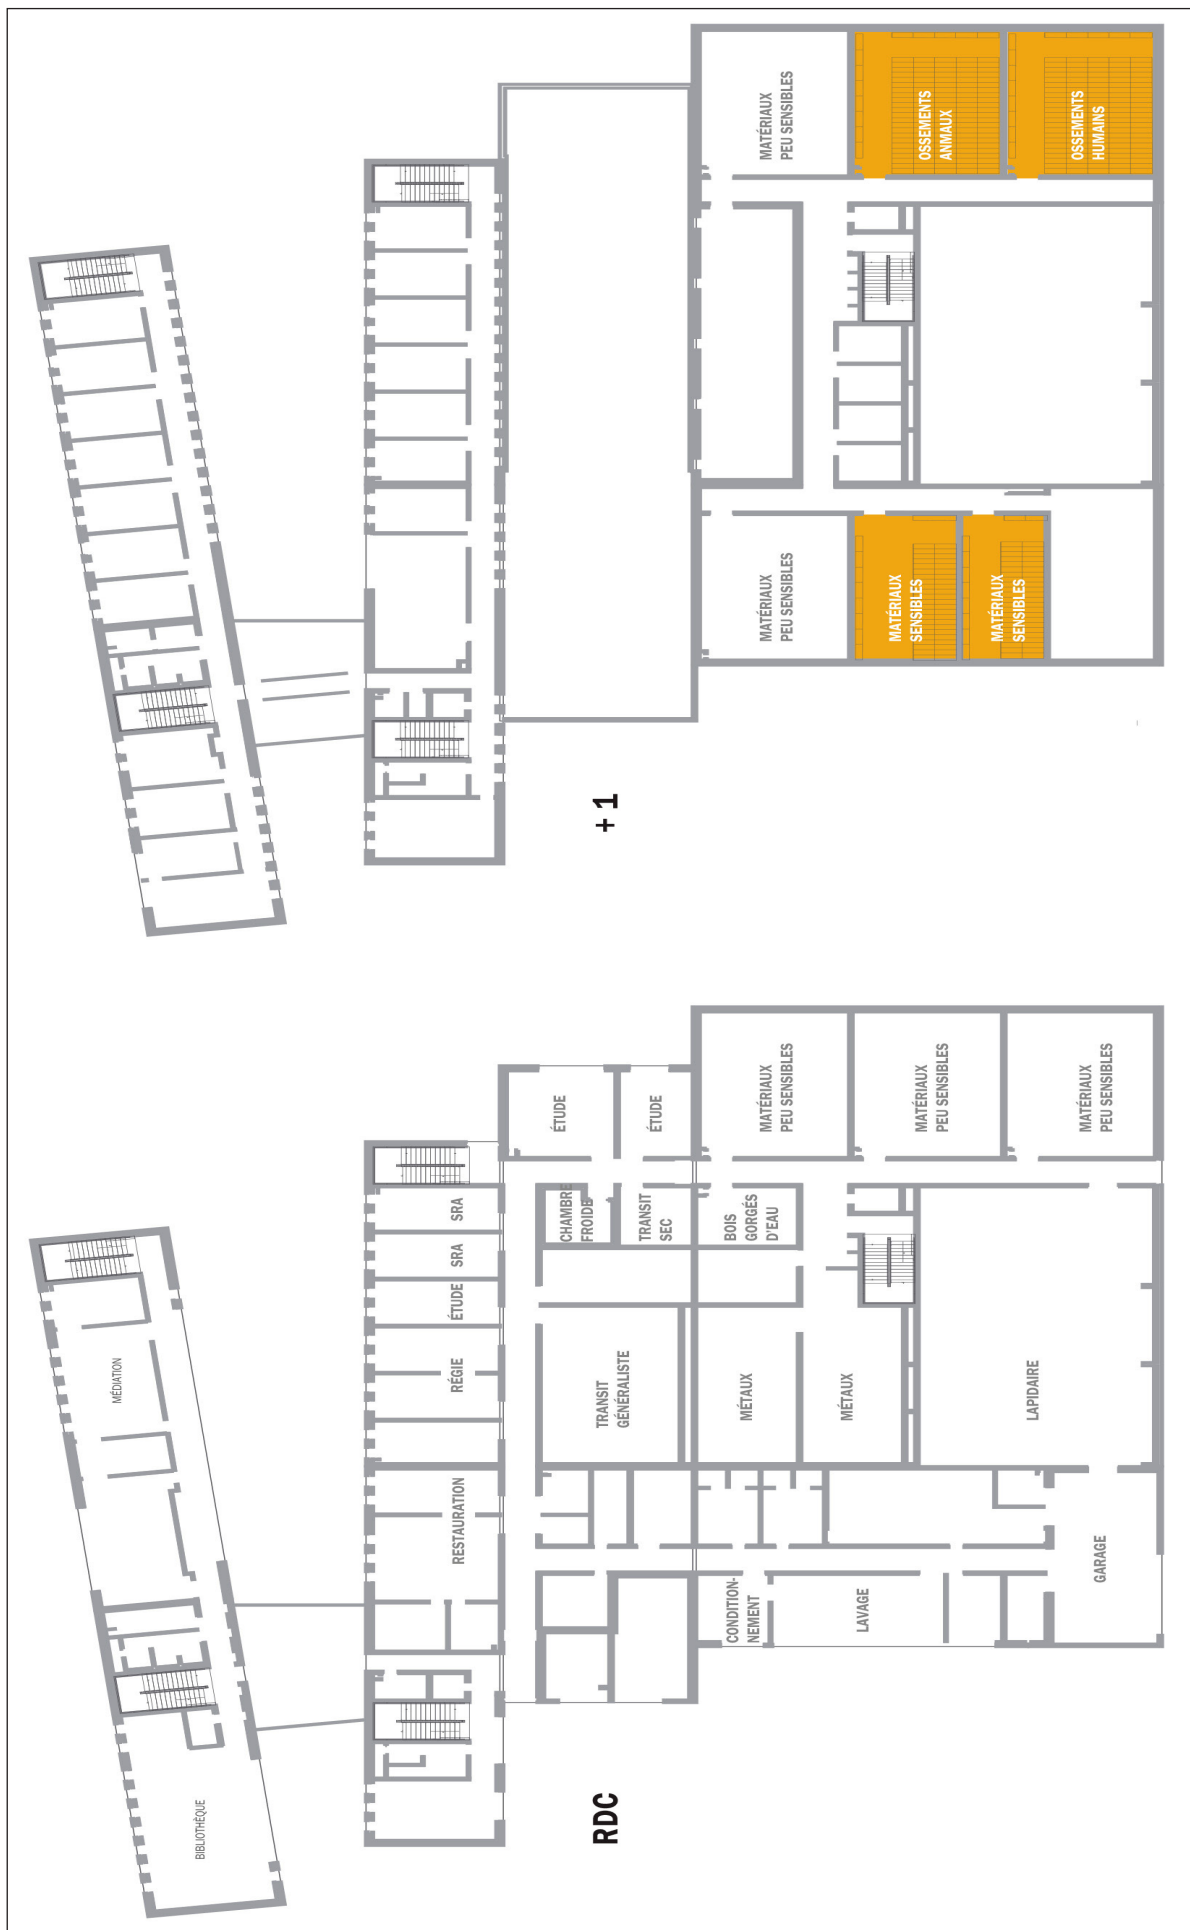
MATÉRIAUX PEU SENSIBLES

OSSEMENTS ANIMAUX

OSSEMENTS HUMAINS

MATÉRIAUX PEU SENSIBLES

MATÉRIAUX SENSIBLES

MATÉRIAUX SENSIBLES

+ 1

MÉDIATION

BIBLIOTHÈQUE

SRA

SRA

ÉTUDE

RÉGIE

RESTAURATION

ÉTUDE

ÉTUDE

CHAMBRE FROIDE

TRANSIT SEC

BOIS GORGÉS D'EAU

MATÉRIAUX PEU SENSIBLES

MATÉRIAUX PEU SENSIBLES

MATÉRIAUX PEU SENSIBLES

TRANSIT GÉNÉRALISTE

MÉTAUX

MÉTAUX

LAPIDAIRE

CONDITION-NEMENT

LAVAGE

GARAGE

RDC